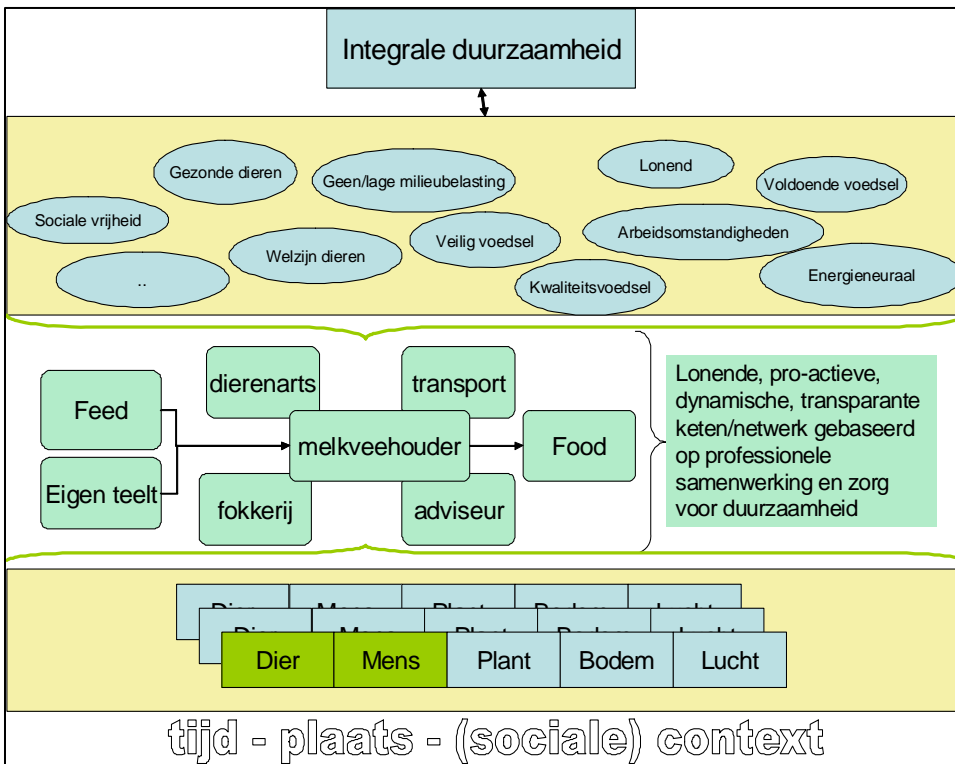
Integrale duurzaamheid

Gezonde dieren

Geen/lage milieubelasting

Lonend

Voldoende voedsel

Sociale vrijheid

Welzijn dieren

Veilig voedsel

Arbeidsomstandigheden

..

Kwaliteitsvoedsel

Energieneuraal

Feed

Eigen teelt

dierenarts

fokkerij

melkveehouder

transport

adviseur

Food

Lonende, pro-actieve, dynamische, transparante keten/netwerk gebaseerd op professionele samenwerking en zorg voor duurzaamheid

Dier | Mens | Plant | Bodem | Lucht

tijd - plaats - (sociale) context